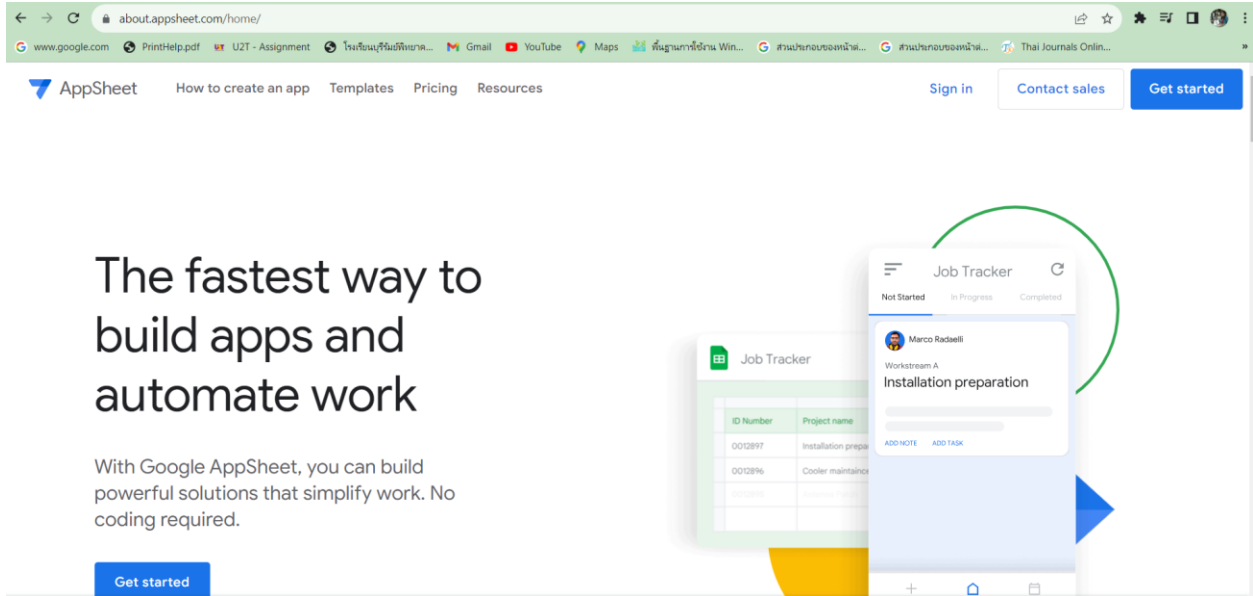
about.appsheet.com/home/

www.google.com PrintHelp.pdf U2T - Assignment โรงเรียนบุรีรัมย์พิทยาค... Gmail YouTube Maps พื้นฐานการใช้งาน Win... สวนประกอบของหน้าต่... สวนประกอบของหน้าต่... Thai Journals Onlin...

AppSheet How to create an app Templates Pricing Resources Sign in Contact sales Get started

The fastest way to build apps and automate work

With Google AppSheet, you can build powerful solutions that simplify work. No coding required.

Get started

Job Tracker

| ID Number | Project name |
|---|---|
| 0012897 | Installation prepa |
| 0012896 | Cooler maintaince |
| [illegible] | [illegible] |

Job Tracker

Not Started In Progress Completed

Marco Radaelli

Workstream A

Installation preparation

ADD NOTE ADD TASK